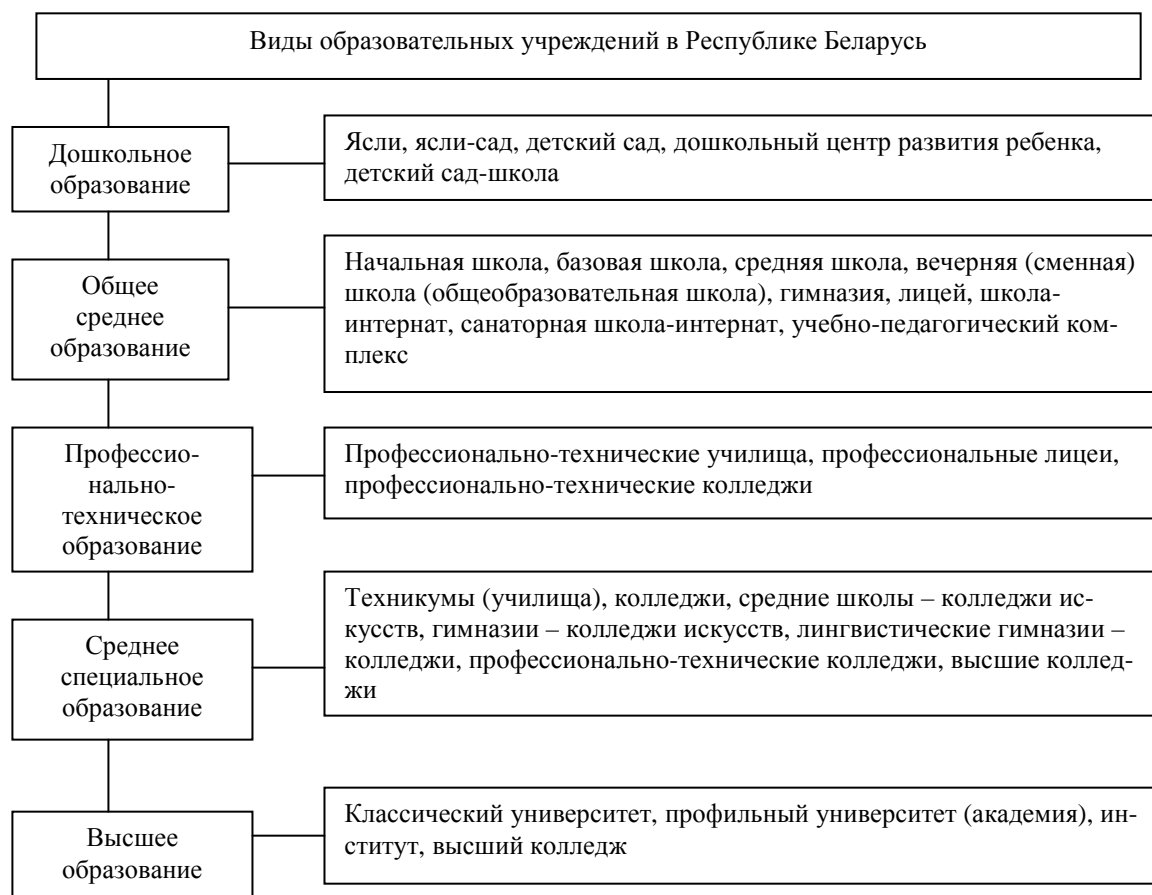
Виды образовательных учреждений в Республике Беларусь

Дошкольное образование

Ясли, ясли-сад, детский сад, дошкольный центр развития ребенка, детский сад-школа

Общее среднее образование

Начальная школа, базовая школа, средняя школа, вечерняя (сменная) школа (общеобразовательная школа), гимназия, лицей, школа-интернат, санаторная школа-интернат, учебно-педагогический комплекс

Профессионально-техническое образование

Профессионально-технические училища, профессиональные лицеи, профессионально-технические колледжи

Среднее специальное образование

Техникумы (училища), колледжи, средние школы – колледжи искусств, гимназии – колледжи искусств, лингвистические гимназии – колледжи, профессионально-технические колледжи, высшие колледжи

Высшее образование

Классический университет, профильный университет (академия), институт, высший колледж